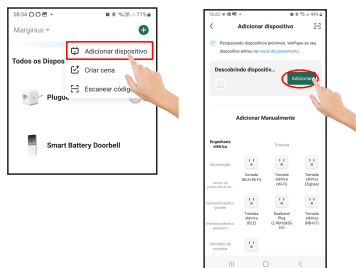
08:34
71%
Margirius
Adicionar dispositivo
Criar cena
Escanear códig
Todos os Dispos
Plugue
Smart Battery Doorbell

16:32
44%
Adicionar dispositivo
Pesquisando dispositivos próximos. Verifique se seu dispositivo entrou no modo de pareamento.
Descobrindo dispositiv...
Adicionar
Adicionar Manualmente
Engenharia elétrica
Tomada
Iluminação
Tomada (BLE+Wi-Fi)
Tomada elétrica (Wi-Fi)
Tomada elétrica (Zigbee)
Sensor de proteção
Eletrodomésticos grandes
Tomada elétrica (BLE)
Eletrodomésticos pequenos
Socket Plug (2.4GHz&5GHz)
Tomada elétrica (NB-IoT)
Utensílios de cozinha